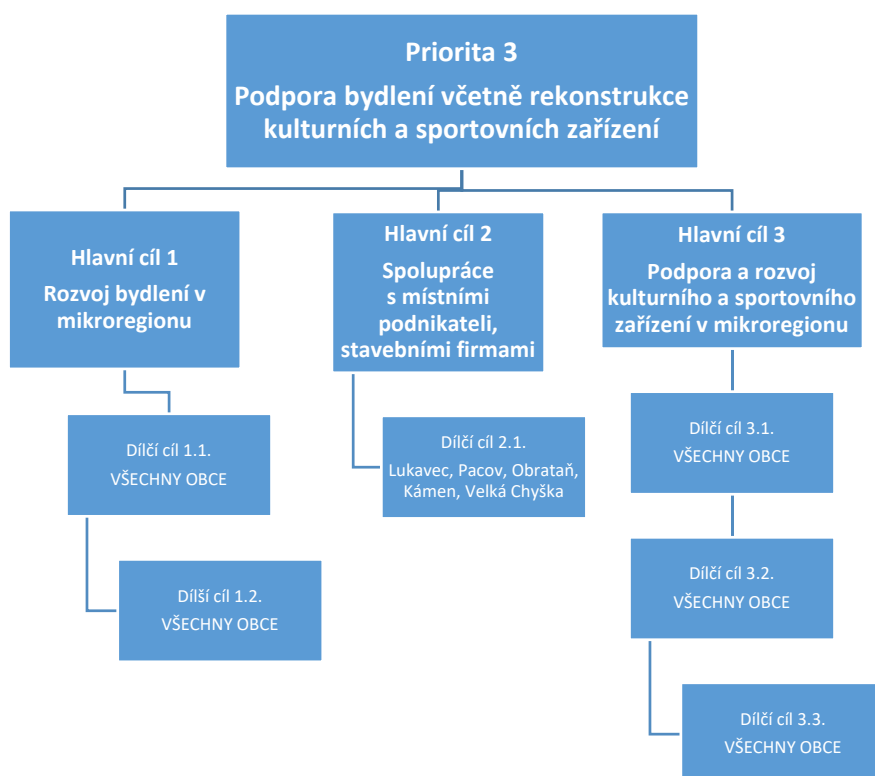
Priorita 3

Podpora bydlení včetně rekonstrukce kulturních a sportovních zařízení

Hlavní cíl 1

Rozvoj bydlení v mikroregionu

Dílčí cíl 1.1.
VŠECHNY OBCE

Dílší cíl 1.2.
VŠECHNY OBCE

Hlavní cíl 2

Spolupráce s místními podnikateli, stavebními firmami

Dílčí cíl 2.1.
Lukavec, Pacov, Obrataň, Kámen, Velká Chyška

Hlavní cíl 3

Podpora a rozvoj kulturního a sportovního zařízení v mikroregionu

Dílčí cíl 3.1.
VŠECHNY OBCE

Dílčí cíl 3.2.
VŠECHNY OBCE

Dílčí cíl 3.3.
VŠECHNY OBCE